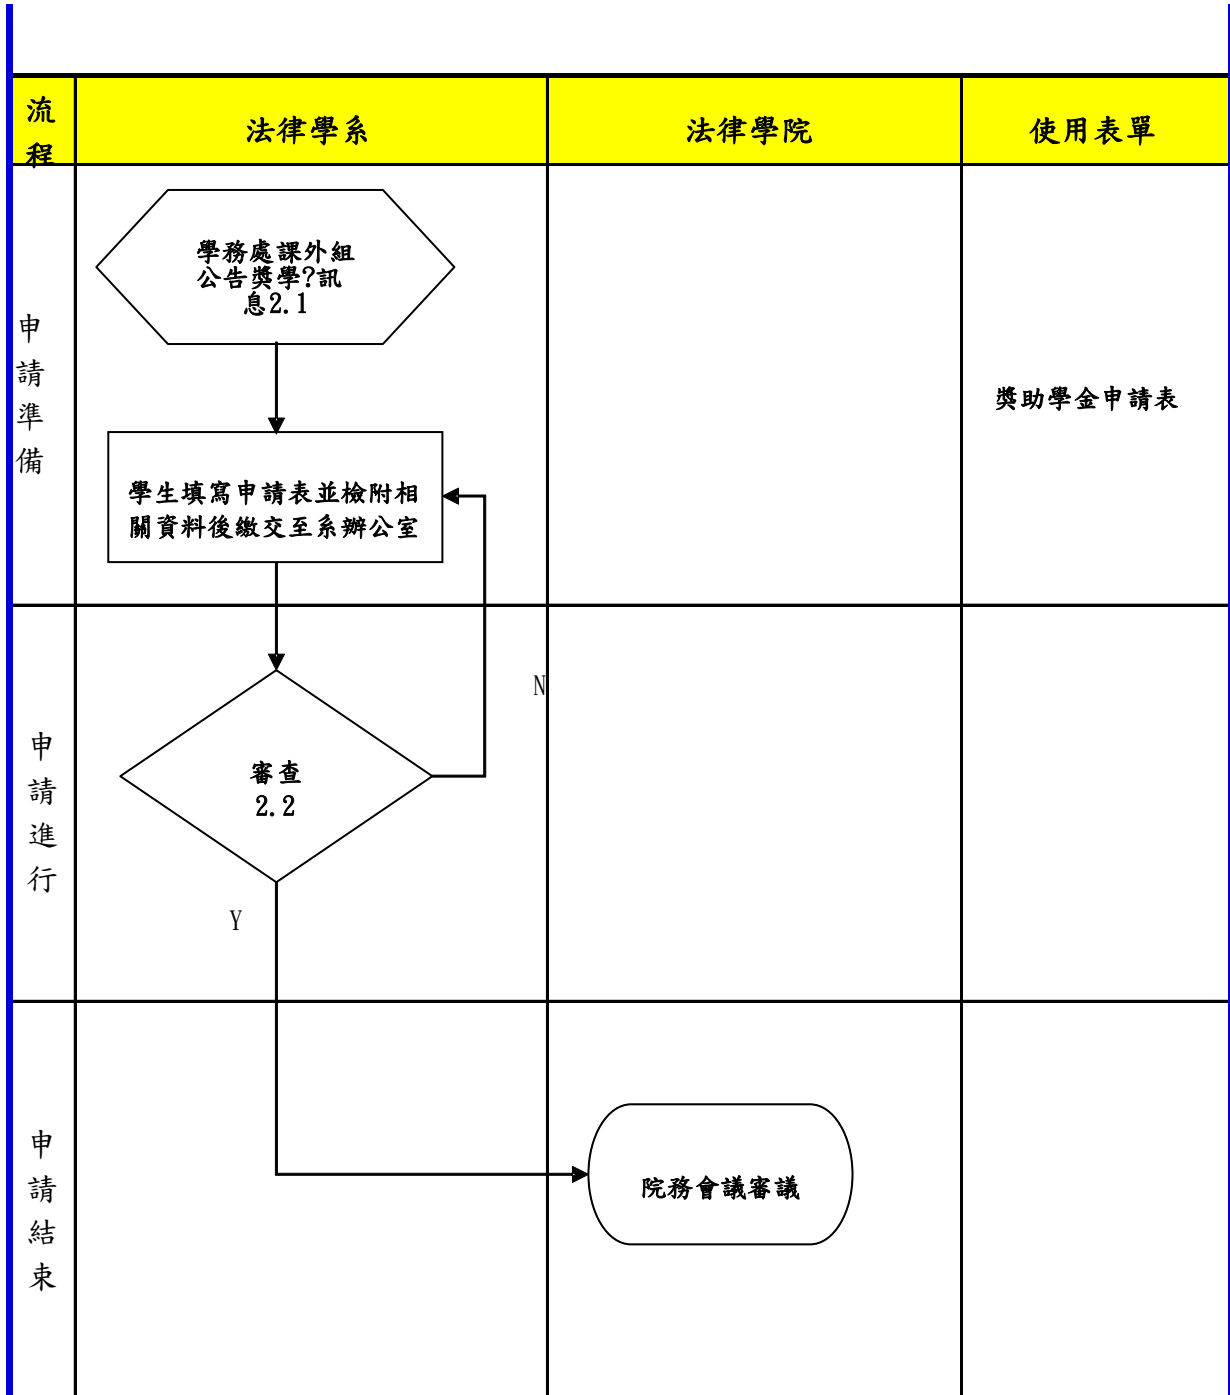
| 流程 | 法律學系 | 法律學院 | 使用表單 |
|---|---|---|---|
| 申請準備 | 學務處課外組公告獎學?訊息2.1 <br> 學生填寫申請表並檢附相關資料後繳交至系辦公室 | | 獎助學金申請表 |
| 申請進行 | 審查 2.2 <br> N <br> Y | | |
| 申請結束 | | 院務會議審議 | |